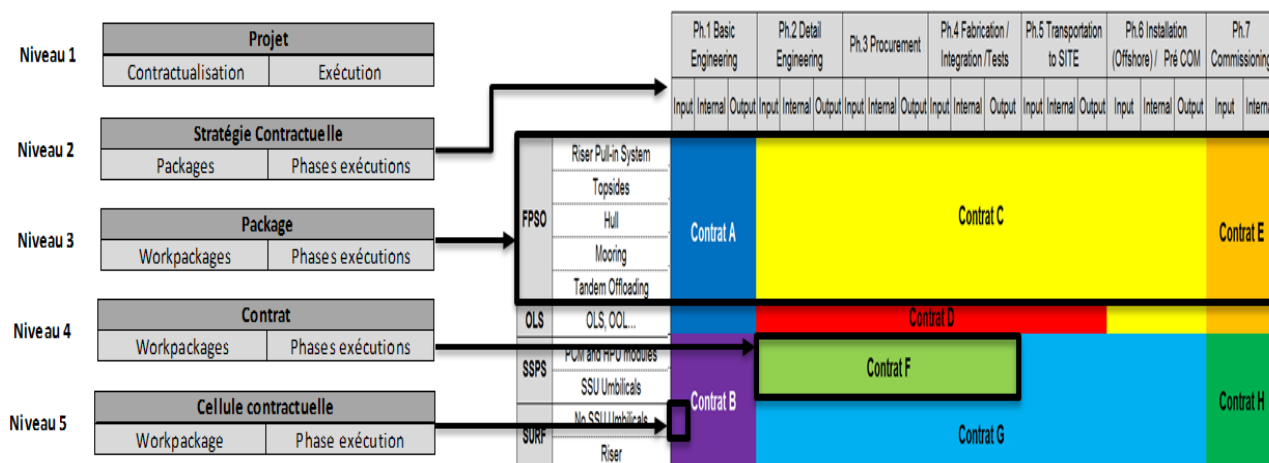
Niveau 1

| Projet | |
|---|---|
| Contractualisation | Exécution |

Niveau 2

| Stratégie Contractuelle | |
|---|---|
| Packages | Phases exécutions |

Niveau 3

| Package | |
|---|---|
| Workpackages | Phases exécutions |

Niveau 4

| Contrat | |
|---|---|
| Workpackages | Phases exécutions |

Niveau 5

| Cellule contractuelle | |
|---|---|
| Workpackage | Phase exécution |

Ph.1 Basic Engineering
Ph.2 Detail Engineering
Ph.3 Procurement
Ph.4 Fabrication / Integration /Tests
Ph.5 Transportation to SITE
Ph.6 Installation (Offshore) / Pré COM
Ph.7 Commissioning

Input Internal Output Input Internal Output Input Internal Output Input Internal Output Input Internal Output Input Internal Output Input Interna

FPSO
Riser Pull-in System
Topsides
Hull
Mooring
Tandem Offloading

OLS
OLS, OOL...

SSPS
PCM and HPU modules
SSU Umbilicals

SURF
No SSU Umbilicals
Riser

Contrat A
Contrat C
Contrat E
Contrat D
Contrat F
Contrat B
Contrat H
Contrat G